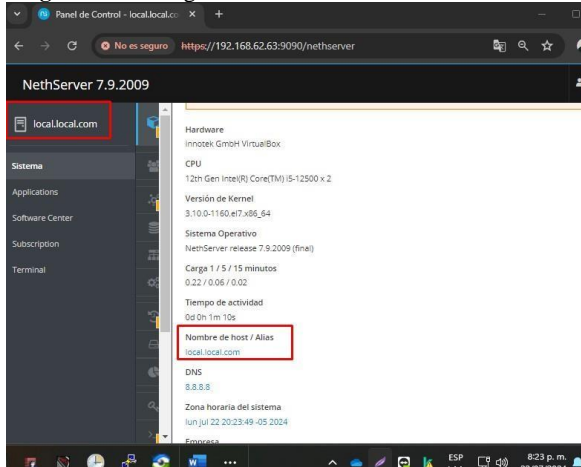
Panel de Control - local.local.co ×

No es seguro https://192.168.62.63:9090/nethserver

NethServer 7.9.2009

local.local.com

Sistema
Applications
Software Center
Subscription
Terminal

Hardware
innotek GmbH VirtualBox

CPU
12th Gen Intel(R) Core(TM) i5-12500 x 2

Versión de Kernel
3.10.0-1160.el7.x86_64

Sistema Operativo
NethServer release 7.9.2009 (final)

Carga 1 / 5 / 15 minutos
0.22 / 0.06 / 0.02

Tiempo de actividad
0d 0h 1m 10s

Nombre de host / Alias
local.local.com

DNS
8.8.8.8

Zona horaria del sistema
lun jul 22 20:23:49 -05 2024

Empresa

ESP
8:23 p. m.
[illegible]